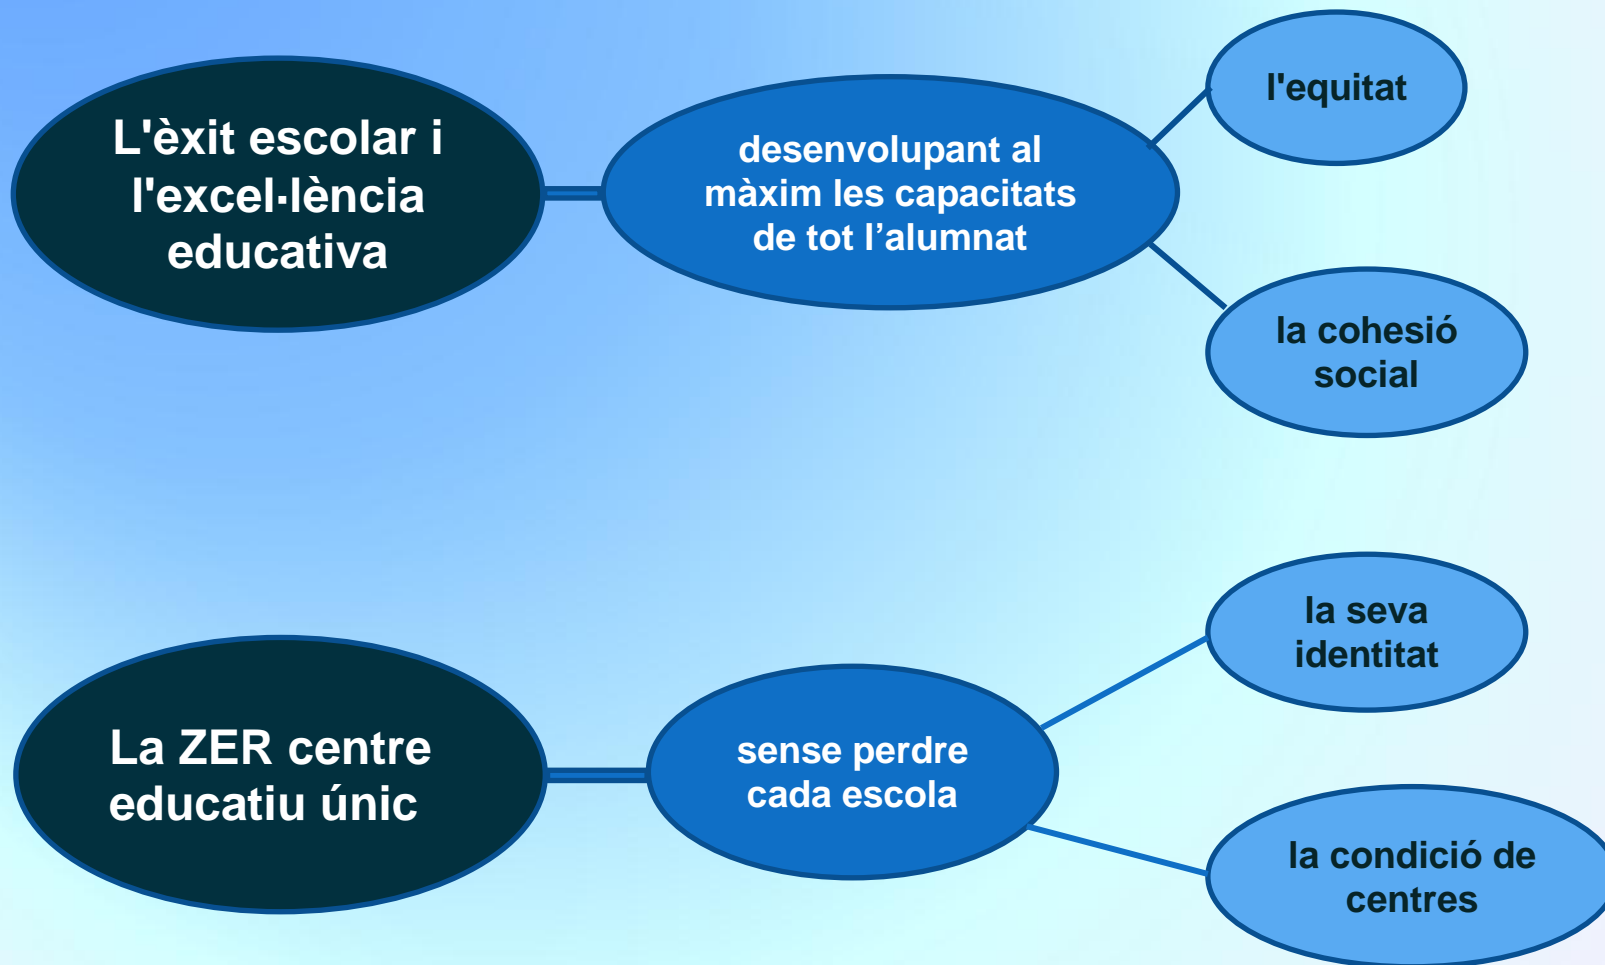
L'èxit escolar i l'excel·lència educativa

desenvolupant al màxim les capacitats de tot l’alumnat

l'equitat

la cohesió social

La ZER centre educatiu únic

sense perdre cada escola

la seva identitat

la condició de centres